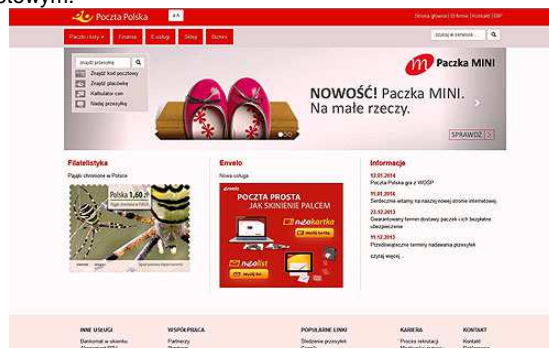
stowym.

Poczta Polska A A

Strona główna | O firmie | Kontakt | BIP

Paczki i listy ▾ Finanse E-usługi Sklep Biznes

szukaj w serwisie

znajdź przesyłkę
Znajdź kod pocztowy
Znajdź placówkę
Kalkulator cen
Nadaj przesyłkę

Paczka MINI

NOWOŚĆ! Paczka MINI.
Na małe rzeczy.

SPRAWDŹ

Filatelistyka

Pająki chronione w Polsce

Polska 1,60 zł

Envelo

Nowa usługa

envelo

POCZTA PROSTA
JAK SKINIENIE PALCEM

neokartka
Wyślij kartkę

neolist
Wyślij list

Informacje

12.01.2014
Poczta Polska gra z WOŚP

11.01.2014
Serdecznie witamy na naszej nowej stronie internetowej

23.12.2013
Gwarantowany termin doręczenia paczek i ich bezpłatne ubezpieczenie

11.12.2013
Przedświąteczne terminy nadawania przesyłek

czytaj więcej ›

INNE USŁUGI
Bankomat w okienku
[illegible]

WSPÓŁPRACA
Partnerzy
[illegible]

POPULARNE LINKI
Śledzenie przesyłek
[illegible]

KARIERA
Proces rekrutacji
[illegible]

KONTAKT
Kontakt
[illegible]